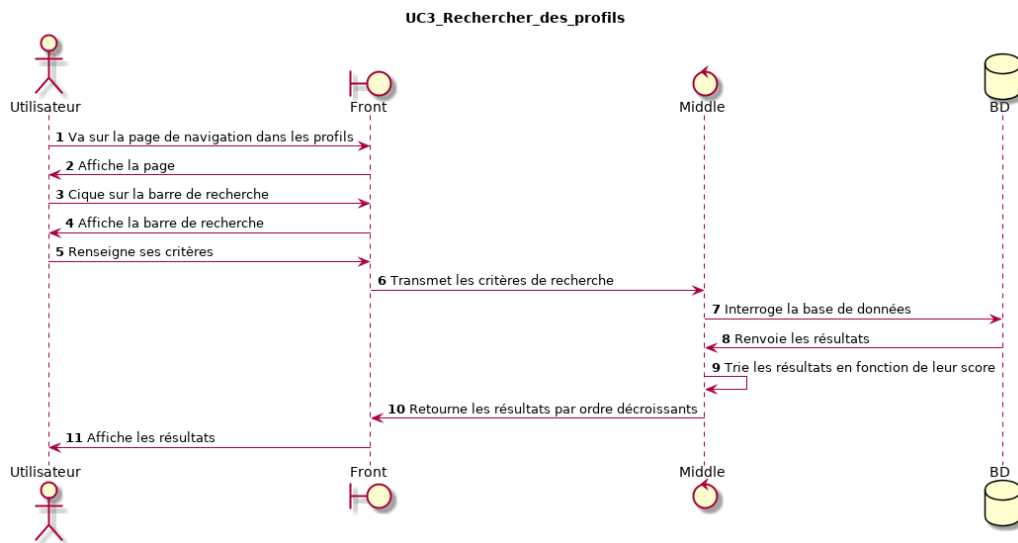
UC3_Rechercher_des_profils

Utilisateur

Front

Middle

BD

**1** Va sur la page de navigation dans les profils

**2** Affiche la page

**3** Cique sur la barre de recherche

**4** Affiche la barre de recherche

**5** Renseigne ses critères

**6** Transmet les critères de recherche

**7** Interroge la base de données

**8** Renvoie les résultats

**9** Trie les résultats en fonction de leur score

**10** Retourne les résultats par ordre décroissants

**11** Affiche les résultats

Utilisateur

Front

Middle

BD